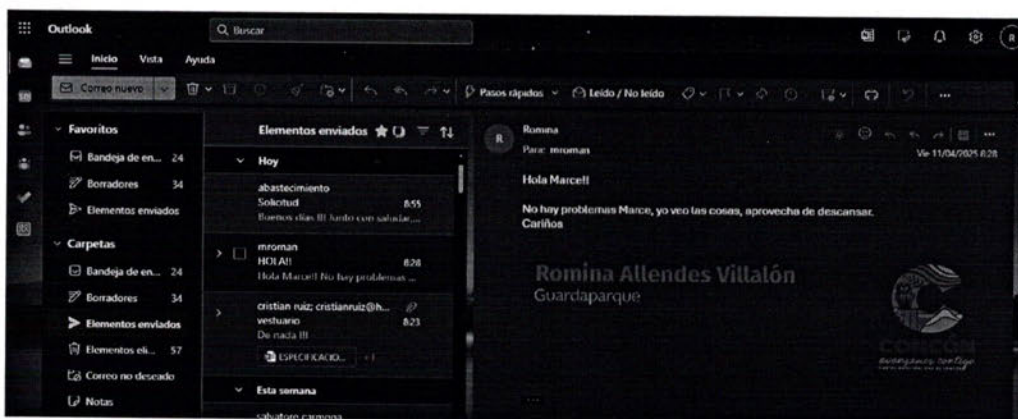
Outlook

Buscar

Inicio Vista Ayuda

Correo nuevo

Pasos rápidos Leído / No leído

Favoritos

Bandeja de en... 24

Borradores 34

Elementos enviados

Carpetas

Bandeja de en... 24

Borradores 34

Elementos enviados

Elementos eli... 57

Correo no deseado

Notas

Elementos enviados

Hoy

abastecimiento
Solicitud 8:55
Buenos días !!! Junto con saludar,...

mroman
HOLA!! 8:28
Hola Marcel! No hay problemas ...

cristian ruiz; cristianruiz@h...
vestuario 8:23
De nada !!!

ESPECIFICACIO... +1

Esta semana

salvatore carmona

R

Romina
Para: mroman

Vie 11/04/2025 8:28

Hola Marcel!

No hay problemas Marce, yo veo las cosas, aprovecha de descansar.
Cariños

Romina Allendes Villalón
Guardaparque

CONCÓN
avanzamos contigo